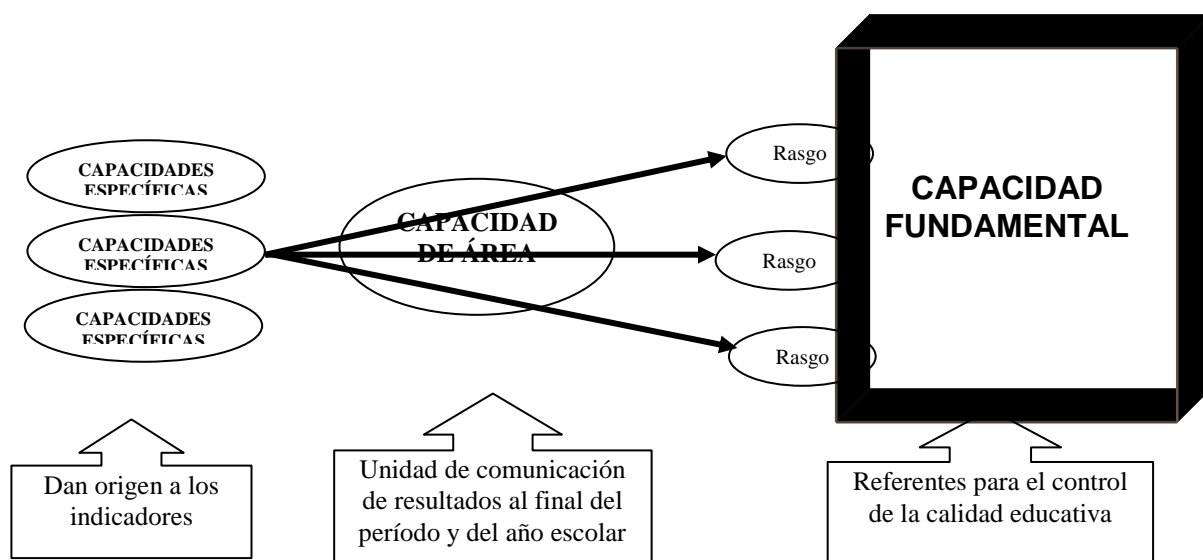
CAPACIDADES ESPECÍFICAS

CAPACIDADES ESPECÍFICAS

CAPACIDADES ESPECÍFICAS

CAPACIDAD DE ÁREA

Rasgo

Rasgo

Rasgo

CAPACIDAD FUNDAMENTAL

Dan origen a los indicadores

Unidad de comunicación de resultados al final del período y del año escolar

Referentes para el control de la calidad educativa